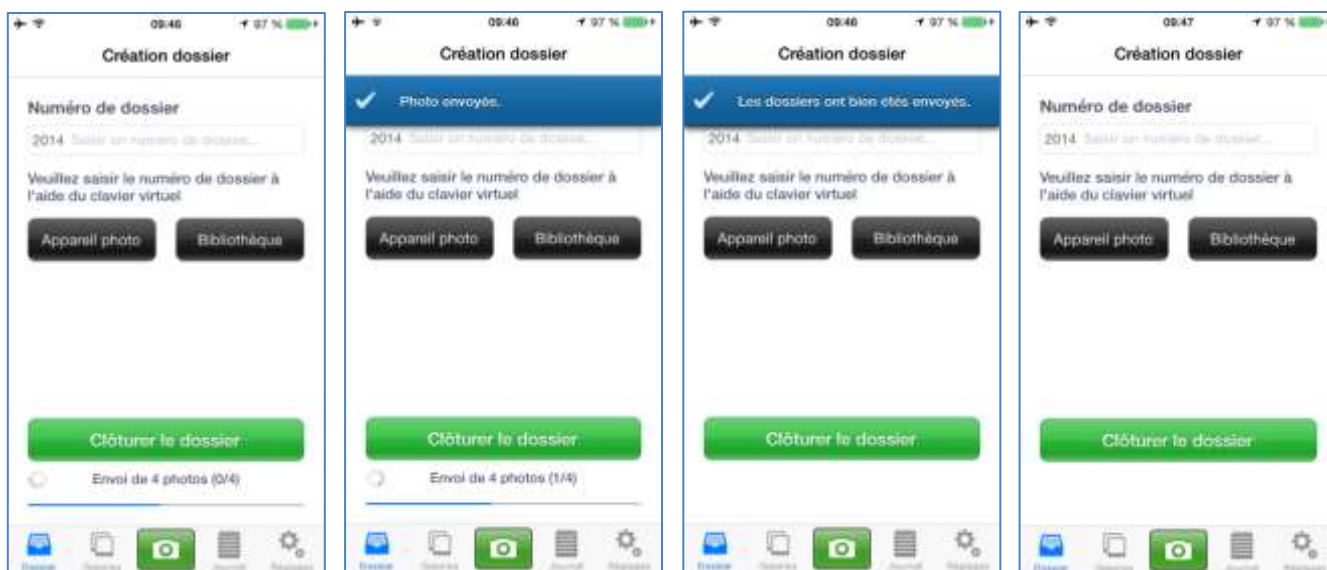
09:46 97 %

Création dossier

Numéro de dossier

2014 Saisir un numéro de dossier...

Veuillez saisir le numéro de dossier à l'aide du clavier virtuel

Appareil photo

Bibliothèque

Clôturer le dossier

Envoi de 4 photos (0/4)

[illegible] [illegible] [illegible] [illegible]

09:46 97 %

Création dossier

Photo envoyée.

2014 Saisir un numéro de dossier...

Veuillez saisir le numéro de dossier à l'aide du clavier virtuel

Appareil photo

Bibliothèque

Clôturer le dossier

Envoi de 4 photos (1/4)

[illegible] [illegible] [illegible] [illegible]

09:46 97 %

Création dossier

Les dossiers ont bien étés envoyés.

2014 Saisir un numéro de dossier...

Veuillez saisir le numéro de dossier à l'aide du clavier virtuel

Appareil photo

Bibliothèque

Clôturer le dossier

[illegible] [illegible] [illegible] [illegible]

09:47 97 %

Création dossier

Numéro de dossier

2014 Saisir un numéro de dossier...

Veuillez saisir le numéro de dossier à l'aide du clavier virtuel

Appareil photo

Bibliothèque

Clôturer le dossier

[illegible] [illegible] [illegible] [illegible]